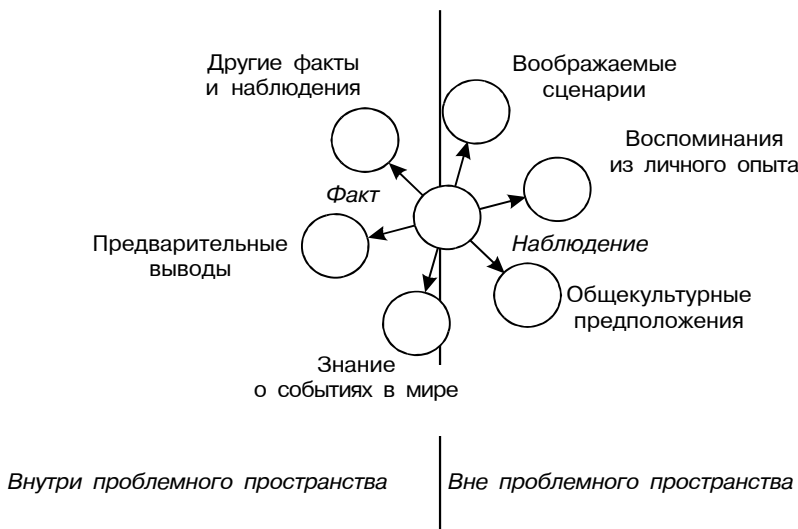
Другие факты и наблюдения

Воображаемые сценарии

Воспоминания из личного опыта

Факт

Предварительные выводы

Наблюдение

Общекультурные предположения

Знание о событиях в мире

Внутри проблемного пространства

Вне проблемного пространства